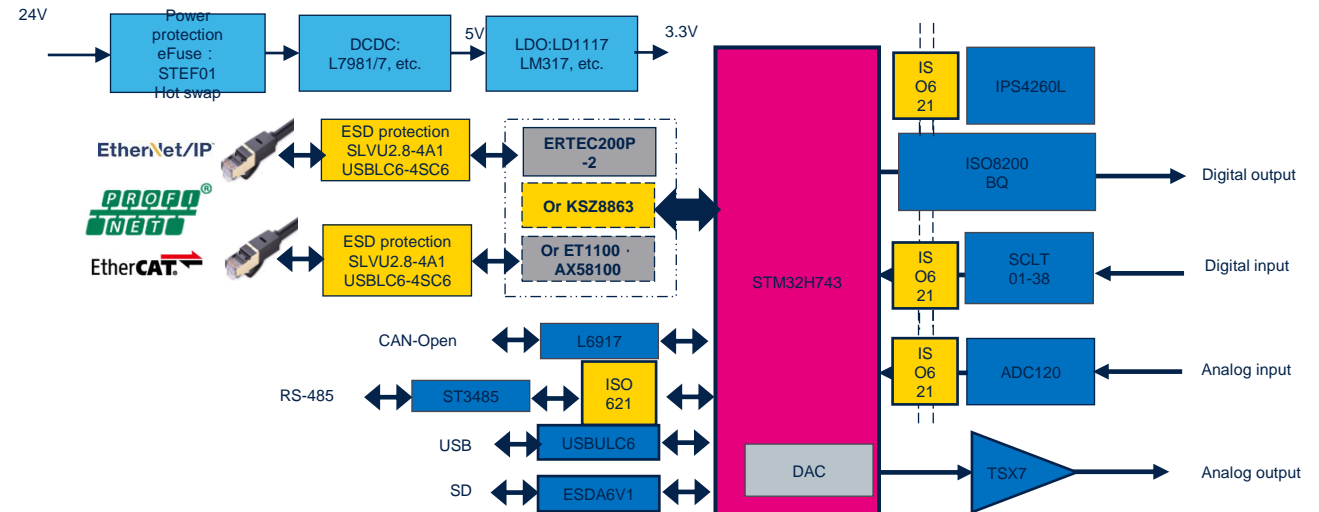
24V

Power protection eFuse : STEF01 Hot swap

DCDC: L7981/7, etc.

5V

LDO:LD1117 LM317, etc.

3.3V

EtherNet/IP

PROFI NET

EtherCAT

ESD protection SLVU2.8-4A1 USBLC6-4SC6

ESD protection SLVU2.8-4A1 USBLC6-4SC6

ERTEC200P -2

Or KSZ8863

Or ET1100 · AX58100

STM32H743

ISO6 21

IPS4260L

ISO8200 BQ

Digital output

ISO6 21

SCLT 01-38

Digital input

ISO6 21

ADC120

Analog input

CAN-Open

L6917

RS-485

ST3485

ISO 621

USB

USBULC6

SD

ESDA6V1

DAC

TSX7

Analog output